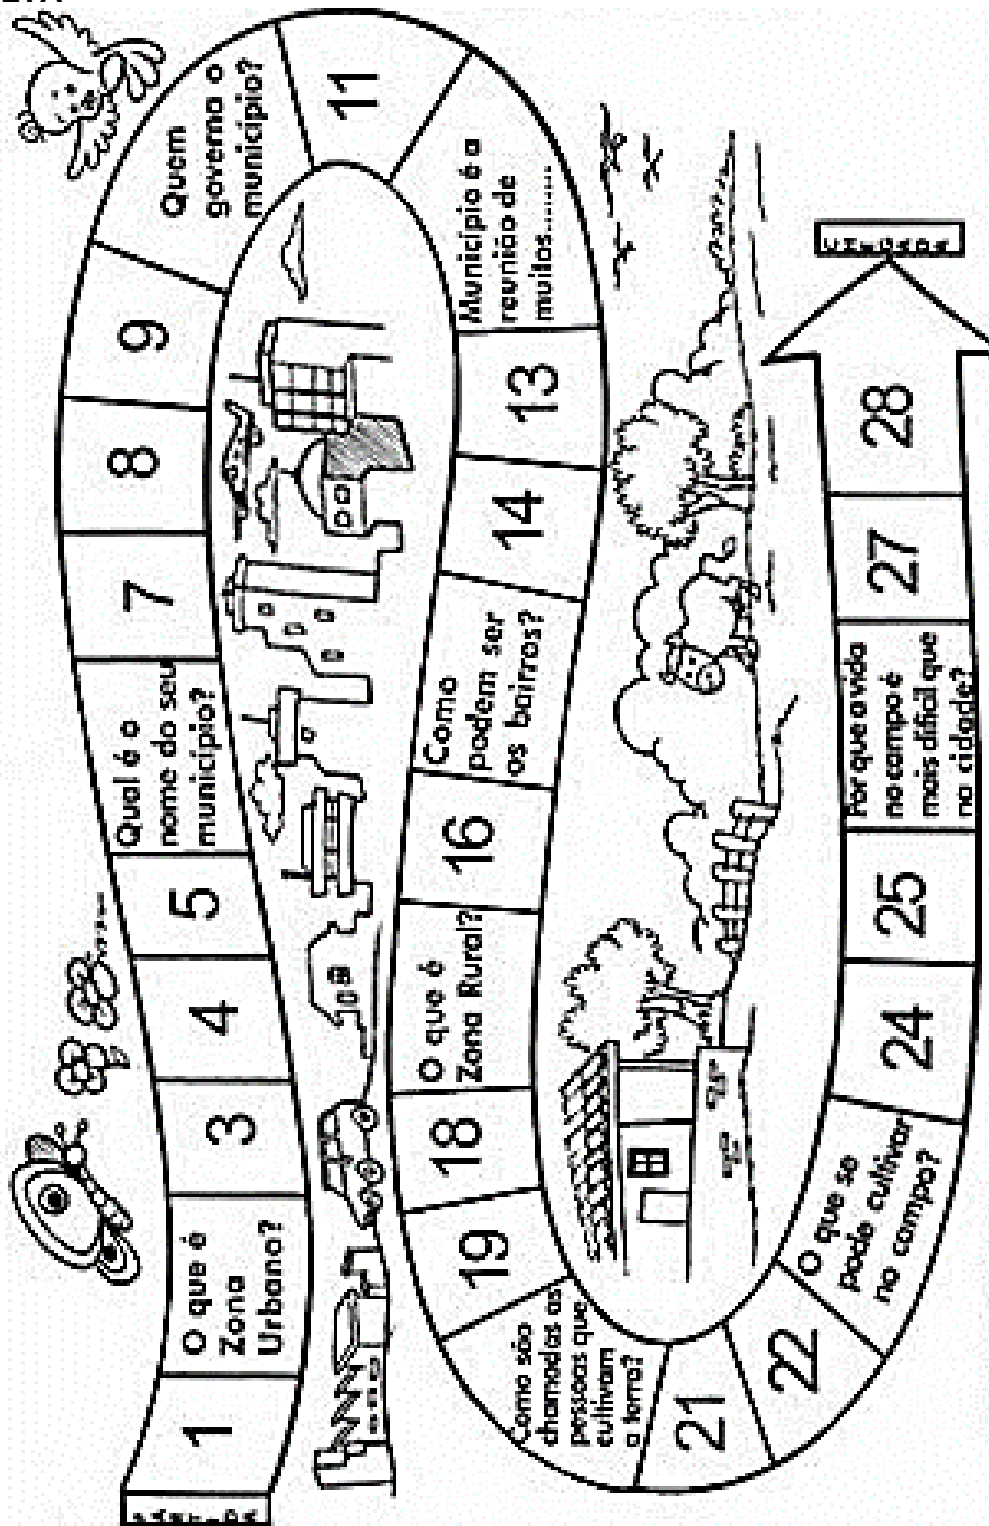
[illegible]

1

O que é Zona Urbana?

3

4

5

Qual é o nome do seu município?

7

8

9

Quem governa o município?

11

Município é a reunião de muitos........

13

14

Como podem ser os bairros?

16

O que é Zona Rural?

18

19

Como são chamadas as pessoas que cultivam a terra?

21

22

O que se pode cultivar no campo?

24

25

Por que a vida no campo é mais difícil que na cidade?

27

28

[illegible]